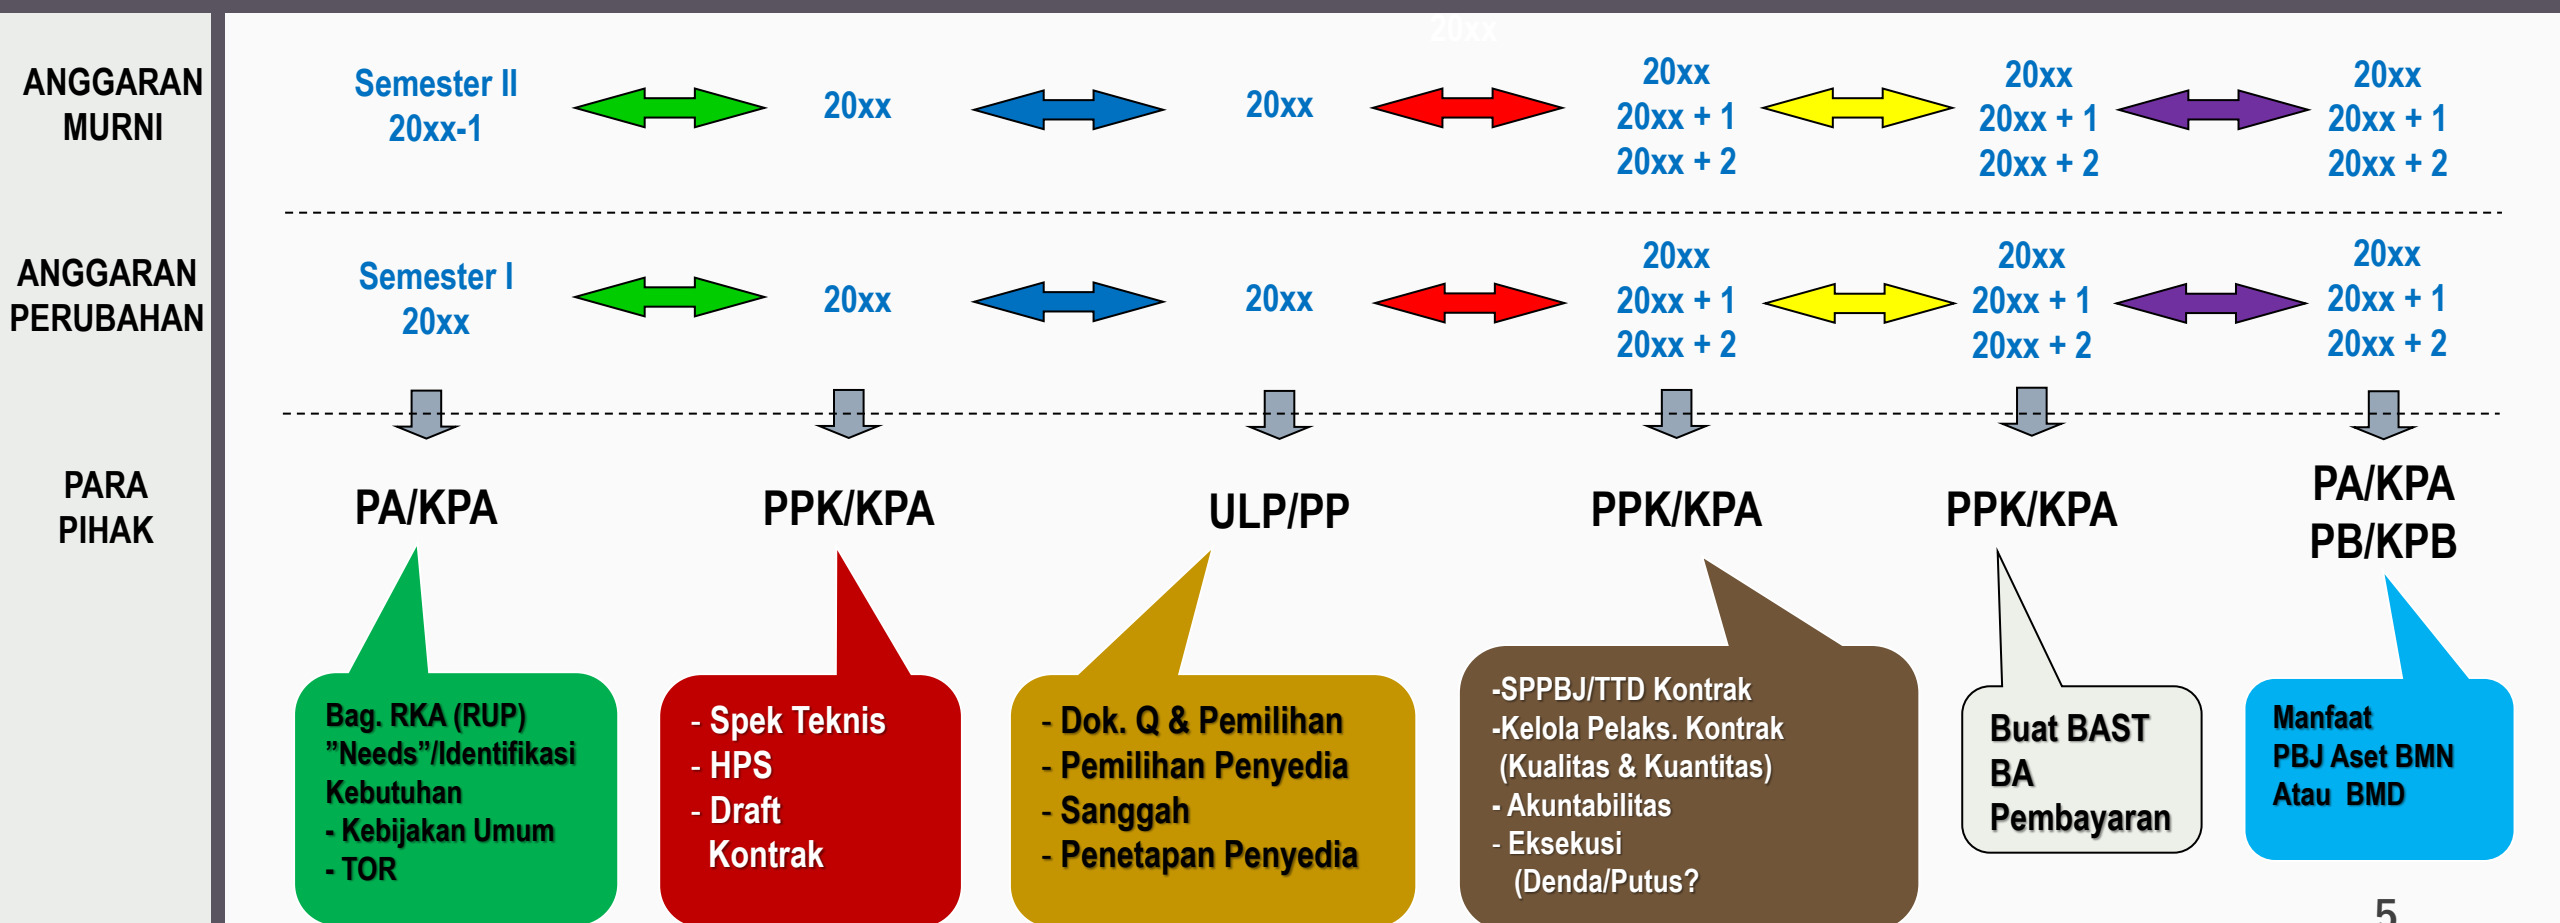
ANGGARAN MURNI

Semester II
20xx-1

20xx

20xx

20xx
20xx + 1
20xx + 2

20xx
20xx + 1
20xx + 2

20xx
20xx + 1
20xx + 2

ANGGARAN PERUBAHAN

Semester I
20xx

20xx

20xx

20xx
20xx + 1
20xx + 2

20xx
20xx + 1
20xx + 2

20xx
20xx + 1
20xx + 2

PARA PIHAK

PA/KPA

PPK/KPA

ULP/PP

PPK/KPA

PPK/KPA

PA/KPA
PB/KPB

Bag. RKA (RUP)
"Needs"/Identifikasi Kebutuhan
- Kebijakan Umum
- TOR

- Spek Teknis
- HPS
- Draft Kontrak

- Dok. Q & Pemilihan
- Pemilihan Penyedia
- Sanggah
- Penetapan Penyedia

-SPPBJ/TTD Kontrak
-Kelola Pelaks. Kontrak (Kualitas & Kuantitas)
- Akuntabilitas
- Eksekusi (Denda/Putus?

Buat BAST
BA
Pembayaran

Manfaat
PBJ Aset BMN
Atau BMD

5